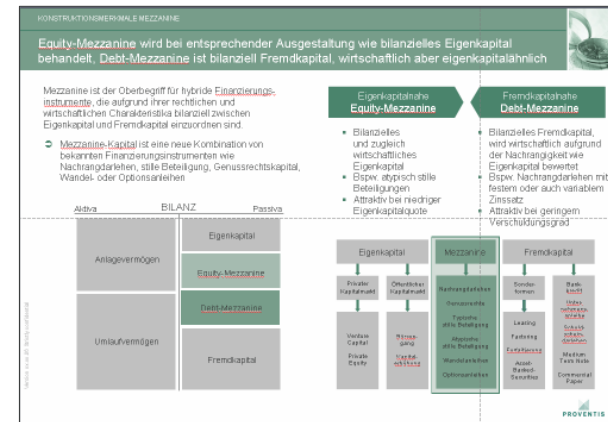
KONSTRUKTIONSMERKMALE MEZZANINE

Equity-Mezzanine wird bei entsprechender Ausgestaltung wie bilanzielles Eigenkapital behandelt, Debt-Mezzanine ist bilanziell Fremdkapital, wirtschaftlich aber eigenkapitalähnlich

Mezzanine ist der Oberbegriff für hybride Finanzierungsinstrumente, die aufgrund ihrer rechtlichen und wirtschaftlichen Charakteristika bilanziell zwischen Eigenkapital und Fremdkapital einzuordnen sind.

Mezzanine-Kapital ist eine neue Kombination von bekannten Finanzierungsinstrumenten wie Nachrangdarlehen, stille Beteiligung, Genussrechtskapital, Wandel- oder Optionsanleihen

Eigenkapitalnahe Equity-Mezzanine

- Bilanzielles und zugleich wirtschaftliches Eigenkapital
- Bspw. atypisch stille Beteiligungen
- Attraktiv bei niedriger Eigenkapitalquote

Fremdkapitalnahe Debt-Mezzanine

- Bilanzielles Fremdkapital, wird wirtschaftlich aufgrund der Nachrangigkeit wie Eigenkapital bewertet
- Bspw. Nachrangdarlehen mit festem oder auch variablem Zinssatz
- Attraktiv bei geringem Verschuldungsgrad

Aktiva BILANZ Passiva

Anlagevermögen

Umlaufvermögen

Eigenkapital

Equity-Mezzanine

Debt-Mezzanine

Fremdkapital

Eigenkapital

Mezzanine

Fremdkapital

Privater Kapitalmarkt

Öffentlicher Kapitalmarkt

Venture Capital

Private Equity

Börsengang

Kapitalerhöhung

Nachrangdarlehen

Genussrechte

Typische stille Beteiligung

Atypische stille Beteiligung

Wandelanleihen

Optionsanleihen

Sonderformen

Leasing

Factoring

Forfaitierung

Asset-Backed-Securities

Bankkredit

Unternehmensanleihe

Schuldscheindarlehen

Medium Term Note

Commercial Paper

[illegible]

PROVENTIS